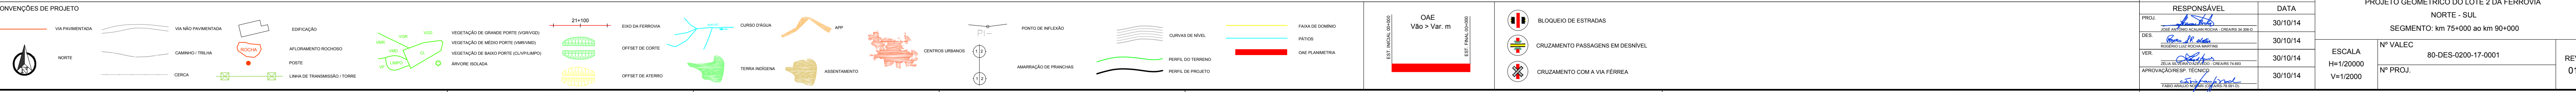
ONVENÇÕES DE PROJETO

VIA PAVIMENTADA
VIA NÃO PAVIMENTADA
EDIFICAÇÃO
NORTE
CAMINHO / TRILHA
ROCHA
AFLORAMENTO ROCHOSO
POSTE
CERCA
LINHA DE TRANSMISSÃO / TORRE

VGV VGV VGV VMD VMD VBP VBP VBP VBP
VEGETAÇÃO DE GRANDE PORTE (VGRVGD)
VEGETAÇÃO DE MÉDIO PORTE (VMRVMD)
VEGETAÇÃO DE BAIXO PORTE (CLVP/LIMPO)
ÁRVORE ISOLADA

21+100
EIXO DA FERROVIA
OFFSET DE CORTE
OFFSET DE ATERRO

CURSO D'ÁGUA
APP
TERRA INDÍGENA
ASSENTAMENTO

CENTROS URBANOS
PONTO DE INFLEXÃO
AMARRAÇÃO DE PRANCHAS

CURVAS DE NÍVEL
PERFIL DO TERRENO
PERFIL DE PROJETO

FAIXA DE DOMÍNIO
PÁTIOS
OAE PLANIMETRIA

EST. INICIAL 00+000
OAE
Vão > Var. m
EST. FINAL 00+000

BLOQUEIO DE ESTRADAS
CRUZAMENTO PASSAGENS EM DESNÍVEL
CRUZAMENTO COM A VIA FÉRREA

| RESPONSÁVEL | DATA |
|---|---|
| PROJ. JOSÉ ANTONIO ACAUAN ROCHA - CREA/RS 34.308-D | 30/10/14 |
| DES. ROGÉRIO LUIZ ROCHA MARTINS | 30/10/14 |
| VER. ZELIA DE SOUZA MACEDO - CREA/RS 74.663 | 30/10/14 |
| APROVAÇÃO/RESP. TÉCNICO FABIO ARAUJO NOGUEIRA - CREA/RS 76.561-D | 30/10/14 |

PROJETO GEOMÉTRICO DO LOTE 2 DA FERROVIA
NORTE - SUL
SEGMENTO: km 75+000 ao km 90+000

ESCALA
H=1/20000
V=1/2000
Nº VALEC
80-DES-0200-17-0001
Nº PROJ.
REV
01